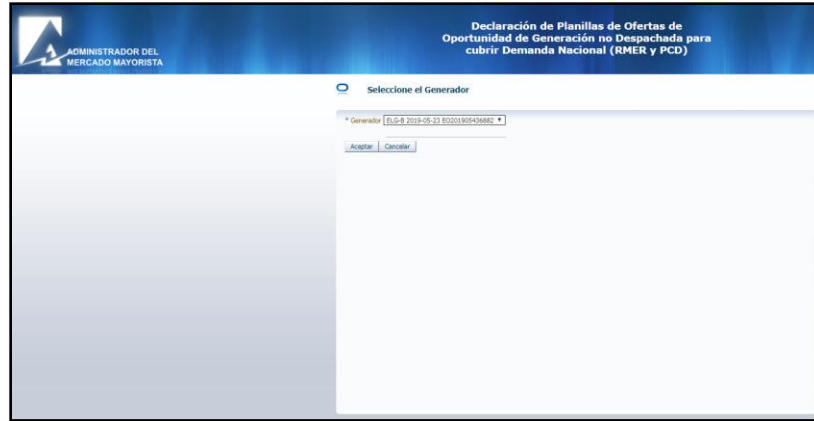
ADMINISTRADOR DEL MERCADO MAYORISTA

Declaración de Planillas de Ofertas de Oportunidad de Generación no Despachada para cubrir Demanda Nacional (RMER y PCD)

Seleccione el Generador

* Generador ELG-B 2019-05-23 EO201905436882

Aceptar Cancelar